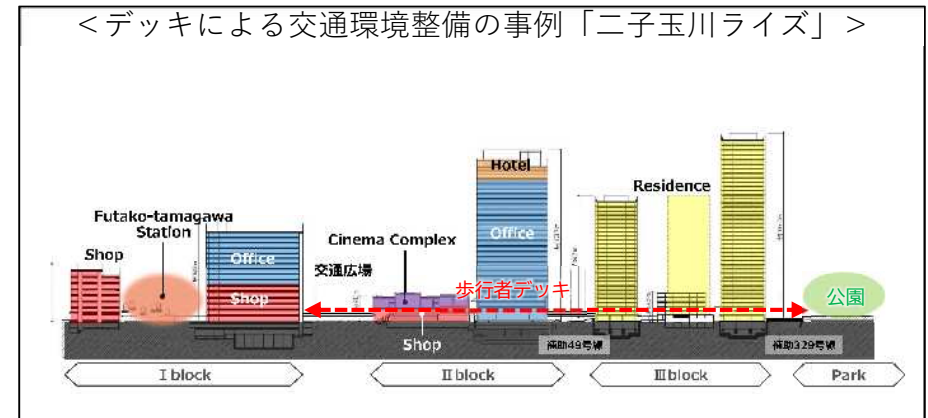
＜デッキによる交通環境整備の事例「二子玉川ライズ」＞

Futako-tamagawa Station

Shop

Office

Shop

Cinema Complex

交通広場

Hotel

Office

Residence

歩行者デッキ

公園

Shop

補助49号線

補助329号線

Ⅰblock

Ⅱblock

Ⅲblock

Park